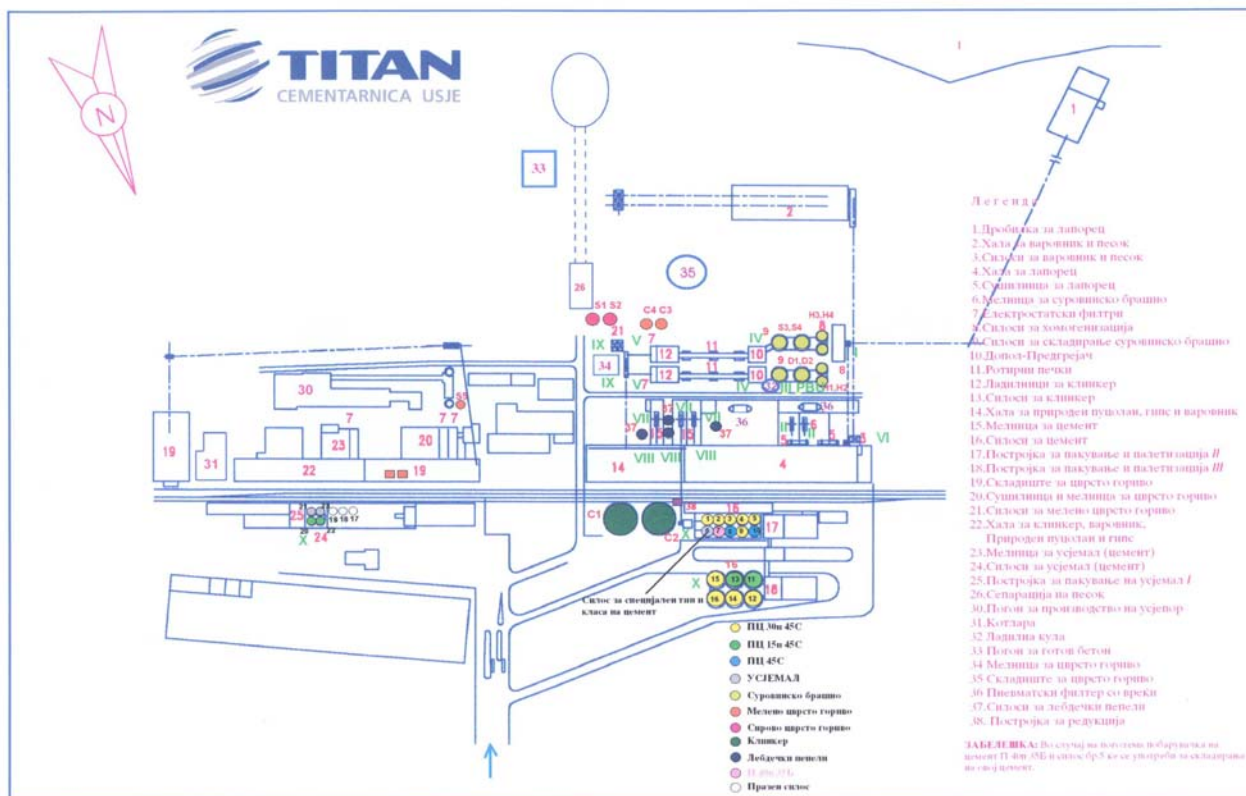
TITAN
CEMENTARNICA USJE

N

I

1

2

33

35

26

S1 S2

C4 C3

21

IX

V

7

34

12

12

11

11

IV

9

S3,S4

8

H3,H4

10

10

9

D1,D2

8

IX

V7

IV

H1,H2

30

7

7 7

23

20

19

31

22

19

VII

37

VIII VIII

VIII

14

36

37

36

4

5

5

VI

C1

C2

38

16

17

X

16

15

13

11

14

12

18

25

24

X

Силос за специјален тип и класа на цемент

Легенда

1.Дробилка за лапорец
2.Хала за варовник и песок
3.Силоси за варовник и песок
4.Хала за лапорец
5.Сушилница за лапорец
6.Мелница за суровинско брашно
7.Електростатски филтри
8.Силоси за хомогенизација
9.Силоси за складирање суровинско брашно
10.Допол-Предгреjач
11.Ротирни печки
12.Ладилници за клинкер
13.Силоси за клинкер
14.Хала за природен пуцолан, гипс и варовник
15.Мелница за цемент
16.Силоси за цемент
17.Постројка за пакување и палетизација II
18.Постројка за пакување и палетизација III
19.Складиште за цврсто гориво
20.Сушилница и мелница за цврсто гориво
21.Силоси за мелено цврсто гориво
22.Хала за клинкер, варовник, Природен пуцолан и гипс
23.Мелница за усјемал (цемент)
24.Силоси за усјемал (цемент)
25.Постројка за пакување на усјемал I
26.Сепарација на песок
30.Погон за производство на усјепор
31.Котлара
32.Ладилна кула
33 Погон за готов бетон
34 Мелница за цврсто гориво
35 Складиште за цврсто гориво
36 Пневматски филтер со вреќи
37.Силоси за лебдечки пепели
38. Постројка за редукција

ПЦ 30п 45С
ПЦ 15п 45С
ПЦ 45С
УСЈЕМАЛ
Суровинско брашно
Мелено цврсто гориво
Сирово цврсто гориво
Клинкер
Лебдечки пепели
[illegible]
Празен силос

ЗАБЕЛЕШКА: Во случај на пототемо побарувачка на цемент П-Ф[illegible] 35Б и силос бр.5 ќе се употреби за складирање на овој цемент.